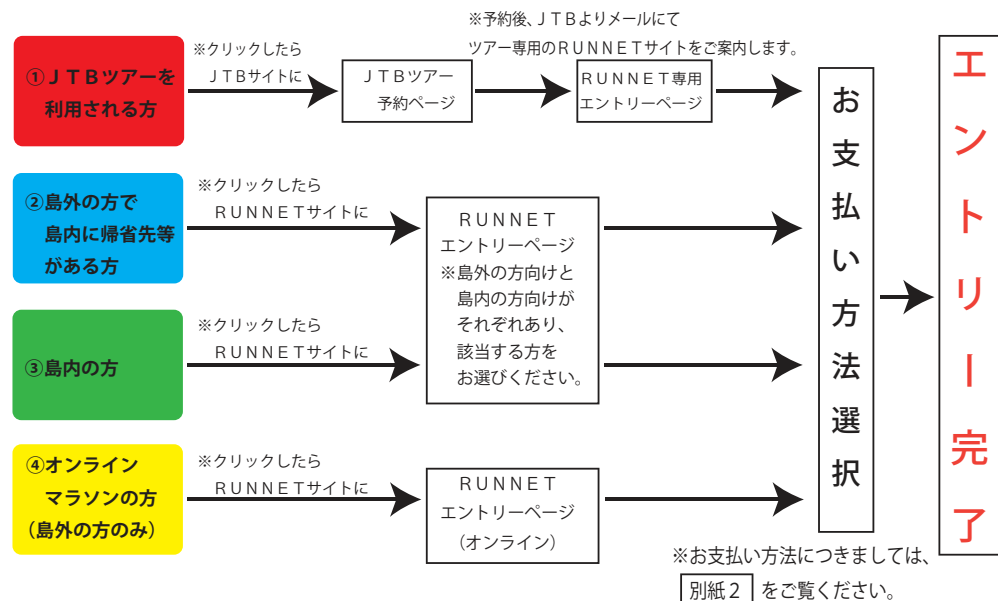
※予約後、ＪＴＢよりメールにて
ツアー専用のＲＵＮＮＥＴサイトをご案内します。

①ＪＴＢツアーを利用される方

※クリックしたら
ＪＴＢサイトに

ＪＴＢツアー
予約ページ

ＲＵＮＮＥＴ専用
エントリーページ

②島外の方で島内に帰省先等がある方

※クリックしたら
ＲＵＮＮＥＴサイトに

ＲＵＮＮＥＴ
エントリーページ
※島外の方向けと島内の方向けがそれぞれあり、該当する方をお選びください。

③島内の方

※クリックしたら
ＲＵＮＮＥＴサイトに

④オンラインマラソンの方（島外の方のみ）

※クリックしたら
ＲＵＮＮＥＴサイトに

ＲＵＮＮＥＴ
エントリーページ
（オンライン）

お支払い方法選択

エントリー完了

※お支払い方法につきましては、
別紙２ をご覧ください。